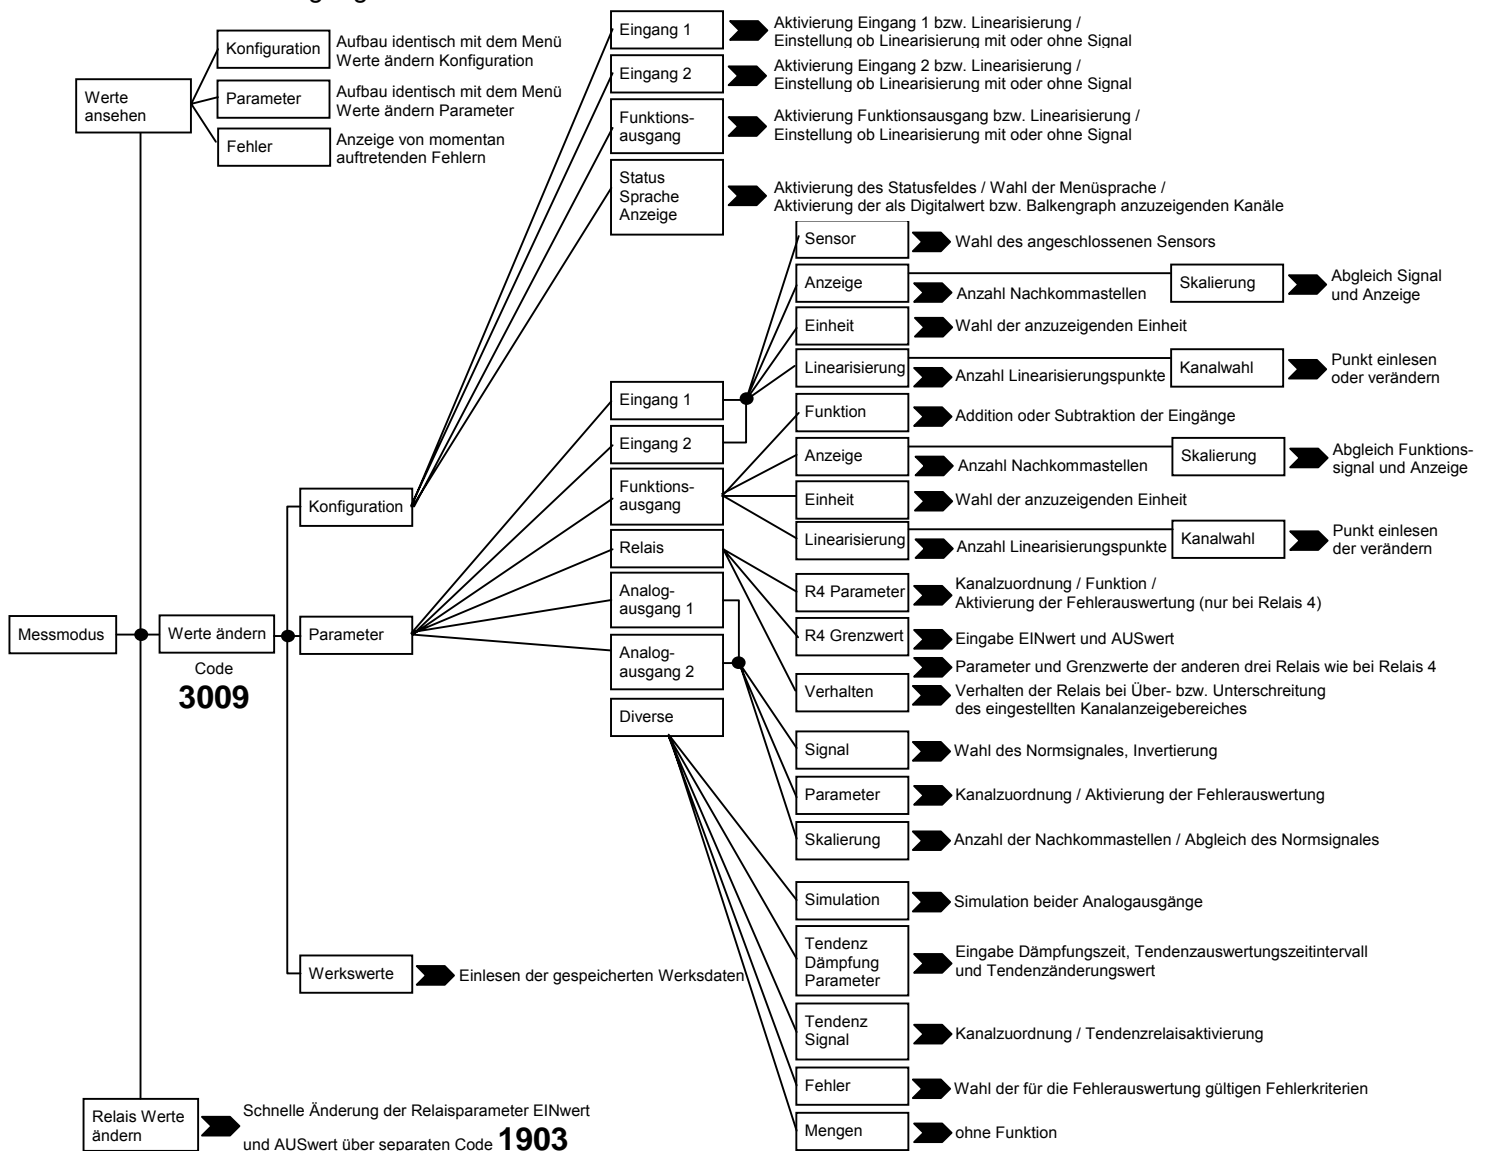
Werte ansehen

Konfiguration
Aufbau identisch mit dem Menü Werte ändern Konfiguration

Parameter
Aufbau identisch mit dem Menü Werte ändern Parameter

Fehler
Anzeige von momentan auftretenden Fehlern

Eingang 1
Aktivierung Eingang 1 bzw. Linearisierung / Einstellung ob Linearisierung mit oder ohne Signal

Eingang 2
Aktivierung Eingang 2 bzw. Linearisierung / Einstellung ob Linearisierung mit oder ohne Signal

Funktionsausgang
Aktivierung Funktionsausgang bzw. Linearisierung / Einstellung ob Linearisierung mit oder ohne Signal

Status Sprache Anzeige
Aktivierung des Statusfeldes / Wahl der Menüsprache / Aktivierung der als Digitalwert bzw. Balkengraph anzuzeigenden Kanäle

Sensor
Wahl des angeschlossenen Sensors

Anzeige
Anzahl Nachkommastellen
Skalierung
Abgleich Signal und Anzeige

Einheit
Wahl der anzuzeigenden Einheit

Linearisierung
Anzahl Linearisierungspunkte
Kanalwahl
Punkt einlesen oder verändern

Eingang 1
Eingang 2

Funktion
Addition oder Subtraktion der Eingänge

Anzeige
Anzahl Nachkommastellen
Skalierung
Abgleich Funktionssignal und Anzeige

Funktionsausgang

Einheit
Wahl der anzuzeigenden Einheit

Konfiguration

Linearisierung
Anzahl Linearisierungspunkte
Kanalwahl
Punkt einlesen der verändern

Relais

Analogausgang 1

R4 Parameter
Kanalzuordnung / Funktion / Aktivierung der Fehlerauswertung (nur bei Relais 4)

Messmodus
Werte ändern
Code
3009
Parameter

R4 Grenzwert
Eingabe EINwert und AUSwert

Analogausgang 2

Parameter und Grenzwerte der anderen drei Relais wie bei Relais 4

Verhalten
Verhalten der Relais bei Über- bzw. Unterschreitung des eingestellten Kanalanzeigebereiches

Diverse

Signal
Wahl des Normsignales, Invertierung

Parameter
Kanalzuordnung / Aktivierung der Fehlerauswertung

Skalierung
Anzahl der Nachkommastellen / Abgleich des Normsignales

Simulation
Simulation beider Analogausgänge

Tendenz Dämpfung Parameter
Eingabe Dämpfungszeit, Tendenzauswertungszeitintervall und Tendenzänderungswert

Werkswerte
Einlesen der gespeicherten Werksdaten

Tendenz Signal
Kanalzuordnung / Tendenzrelaisaktivierung

Fehler
Wahl der für die Fehlerauswertung gültigen Fehlerkriterien

Relais Werte ändern
Schnelle Änderung der Relaisparameter EINwert und AUSwert über separaten Code 1903

Mengen
ohne Funktion